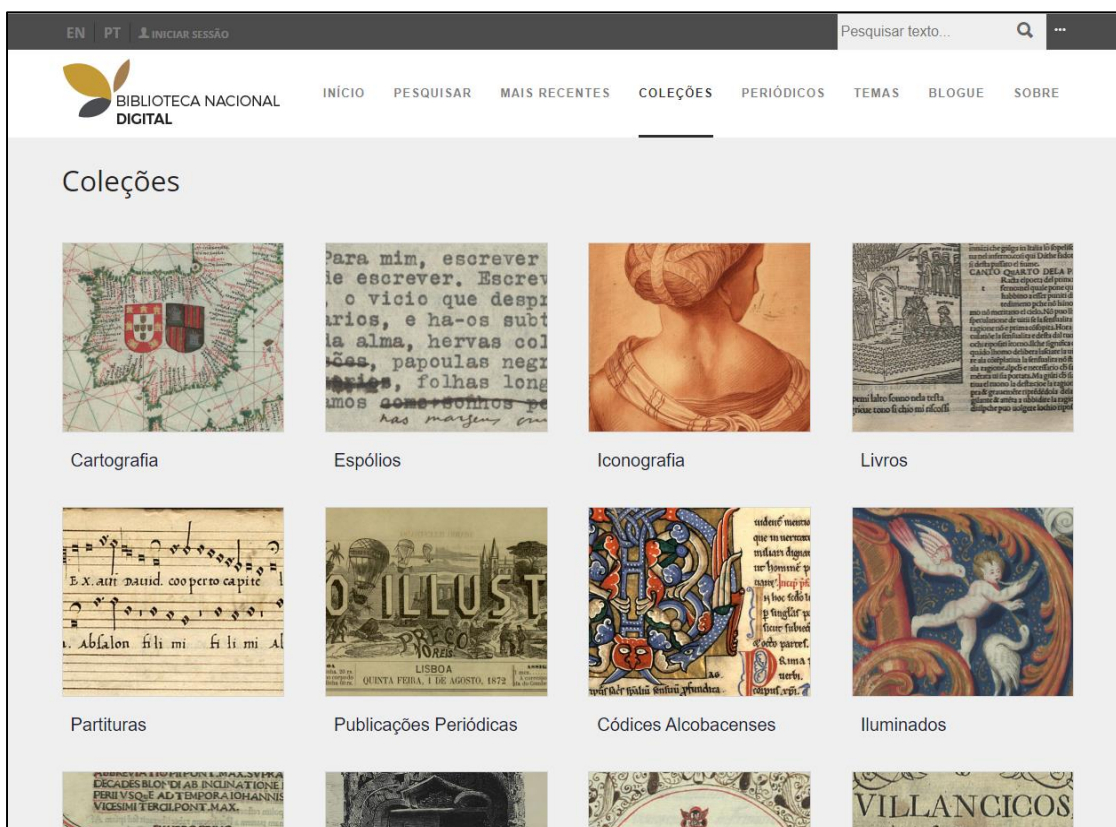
EN | PT | INICIAR SESSÃO

Pesquisar texto...

BIBLIOTECA NACIONAL DIGITAL

INÍCIO PESQUISAR MAIS RECENTES COLEÇÕES PERIÓDICOS TEMAS BLOGUE SOBRE

Coleções

Para mim, escrever
ie escrever. Escrev
, o vicio que despr
arios, e ha-os subt
da alma, hervas col
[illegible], papoulas negr
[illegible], folhas long
amos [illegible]

Cartografia

Espólios

Iconografia

CANTO QUARTO DELA P

Livros

E X. aut Dauid. coo perto capite
Abſalon fili mi fi li mi

Partituras

O ILLUST
PREÇO 10 REIS
LISBOA
QUINTA FEIRA, 1 DE AGOSTO, 1872

Publicações Periódicas

Códices Alcobacenses

Iluminados

VILLANCICOS